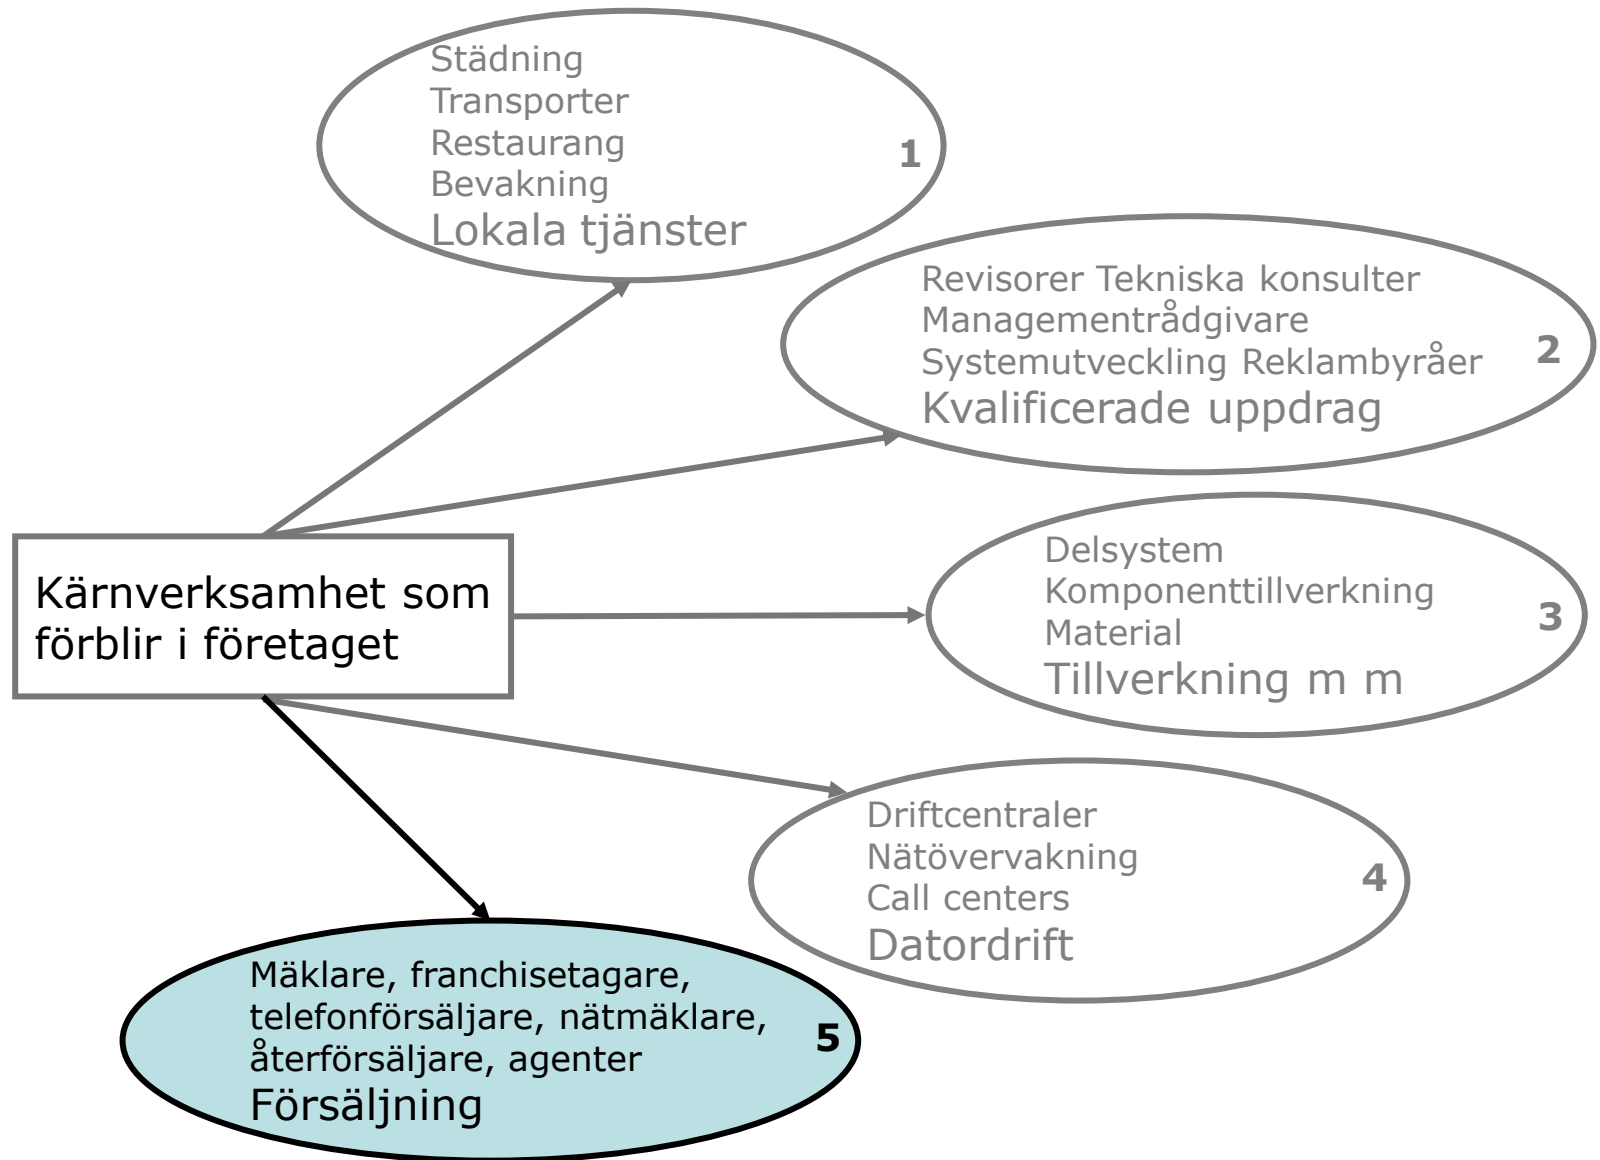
Städning
Transporter
Restaurang
Bevakning
Lokala tjänster

1

Revisorer Tekniska konsulter
Managementrådgivare
Systemutveckling Reklambyråer
Kvalificerade uppdrag

2

Kärnverksamhet som förblir i företaget

Delsystem
Komponenttillverkning
Material
Tillverkning m m

3

Driftcentraler
Nätövervakning
Call centers
Datordrift

4

Mäklare, franchisetagare, telefonförsäljare, nätmäklare, återförsäljare, agenter
Försäljning

5